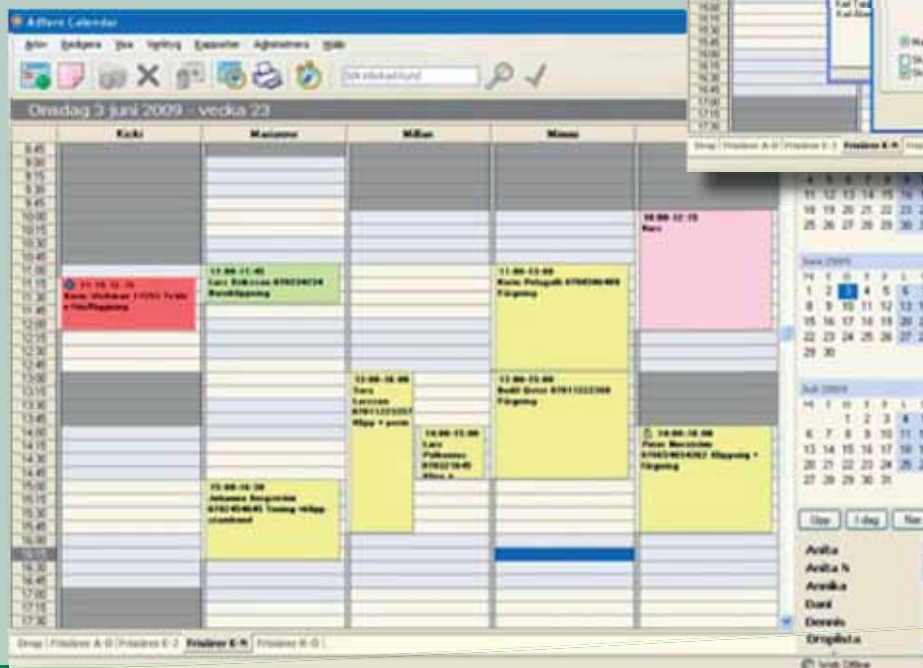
Affero Calendar

Arkiv Redigera Visa Verktyg Rapporter Administrera Hjälp

Sök efter kund

Onsdag 3 juni 2009 - vecka 23

| | Kicki | Marianne | Milan | Minna |
|---|---|---|---|---|
| 8:45 | | | | |
| 9:00 | | | | |
| 9:15 | | | | |
| 9:30 | | | | |
| 9:45 | | | | |
| 10:00 | | | | |
| 10:15 | | | | |
| 10:30 | | | | |
| 10:45 | | | | |
| 11:00 | | 11:00-11:45 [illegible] | | 11:00-12:00 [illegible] Färgning |
| 11:15 | 11:15-12:15 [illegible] | | | |
| 11:30 | | | | |

10:00-12:15 Kurs

13:00-16:00 Lars Larsson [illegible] Klipp + perm

13:00-15:00 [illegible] Färgning

14:00-15:00 Lars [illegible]

14:00-16:00 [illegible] Klippning + färgning

15:00-16:30 Johanna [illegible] Toning klipp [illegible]

Grup Frisörer A-D Frisörer E-J Frisörer K-N Frisörer R-Ö

Juni 2009

| M | T | O | T | F | L |
|---|---|---|---|---|---|
| 1 | 2 | 3 | 4 | 5 | 6 |
| 8 | 9 | 10 | 11 | 12 | 13 |
| 15 | 16 | 17 | 18 | 19 | 20 |
| 22 | 23 | 24 | 25 | 26 | 27 |
| 29 | 30 | | | | |

Juli 2009

| M | T | O | T | F | L |
|---|---|---|---|---|---|
| | | 1 | 2 | 3 | 4 |
| 6 | 7 | 8 | 9 | 10 | 11 |
| 13 | 14 | 15 | 16 | 17 | 18 |
| 20 | 21 | 22 | 23 | 24 | 25 |
| 27 | 28 | 29 | 30 | 31 | |

Upp I dag Ner

Anita
Anita N
Annika
Dani
Dennis
Droplista